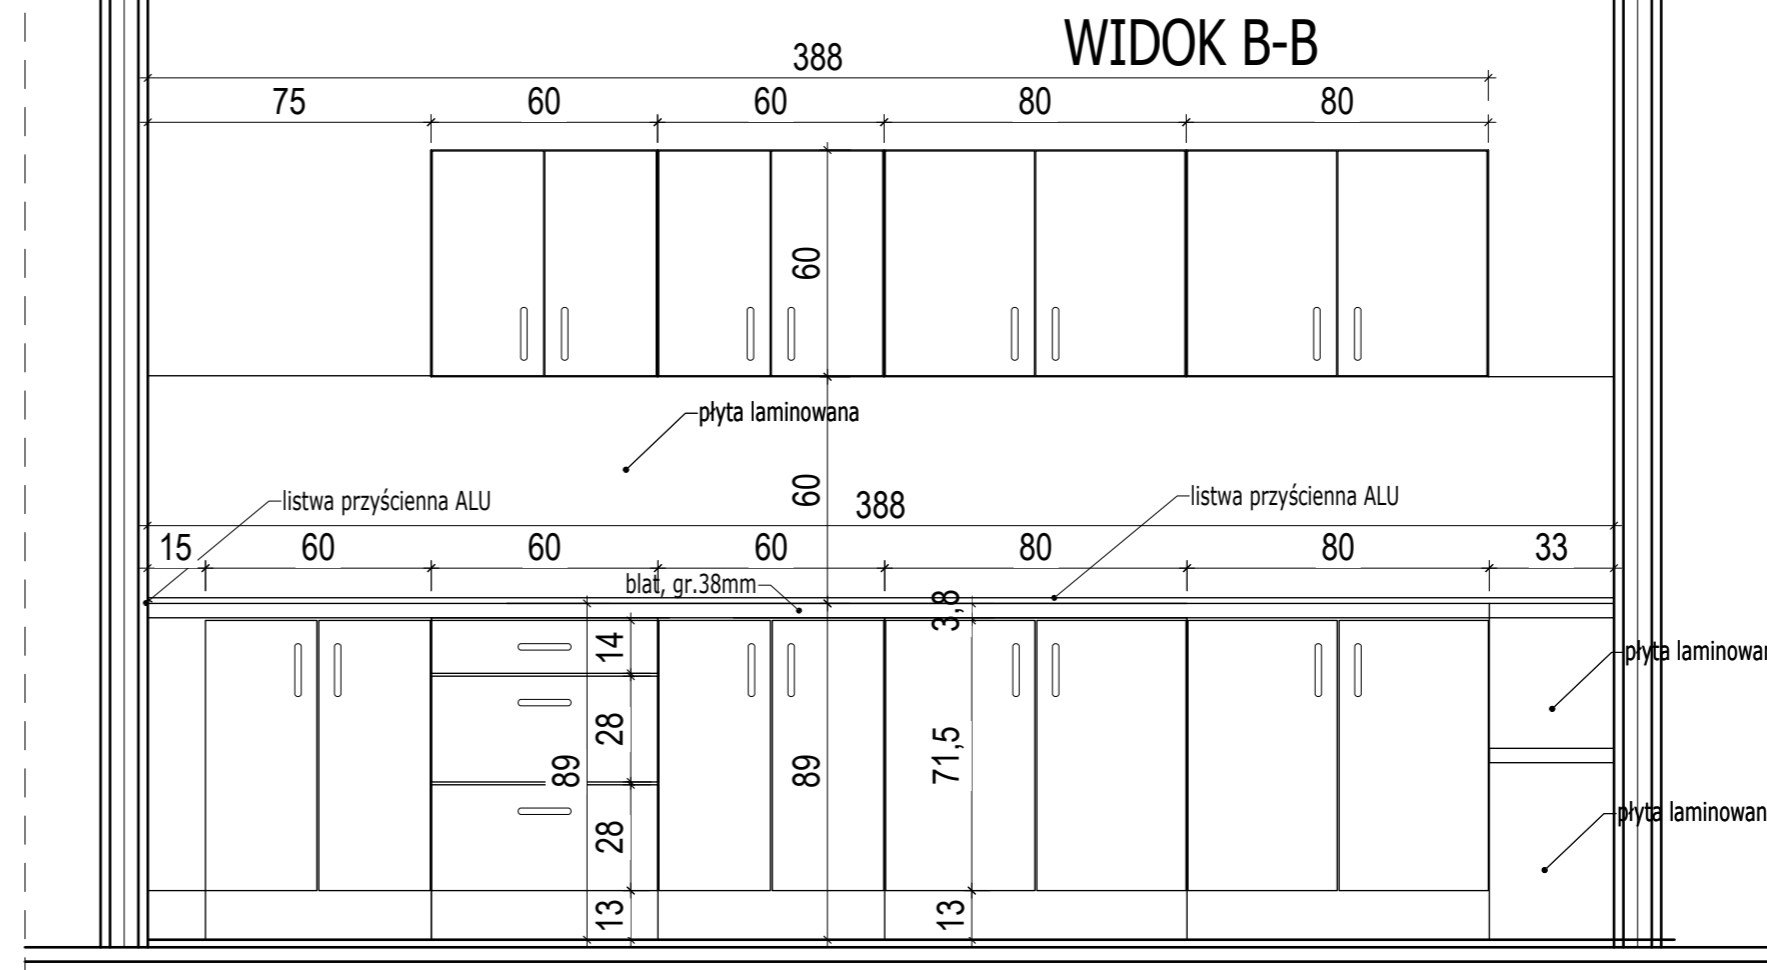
WIDOK B-B

388

75
60
60
80
80

60

płyta laminowana

60

388

listwa przyścienna ALU
listwa przyścienna ALU

15
60
60
60
80
80
33

blat, gr.38mm

3,8

14
28
89
28
13

89

71,5

13

płyta laminowan
płyta laminowan